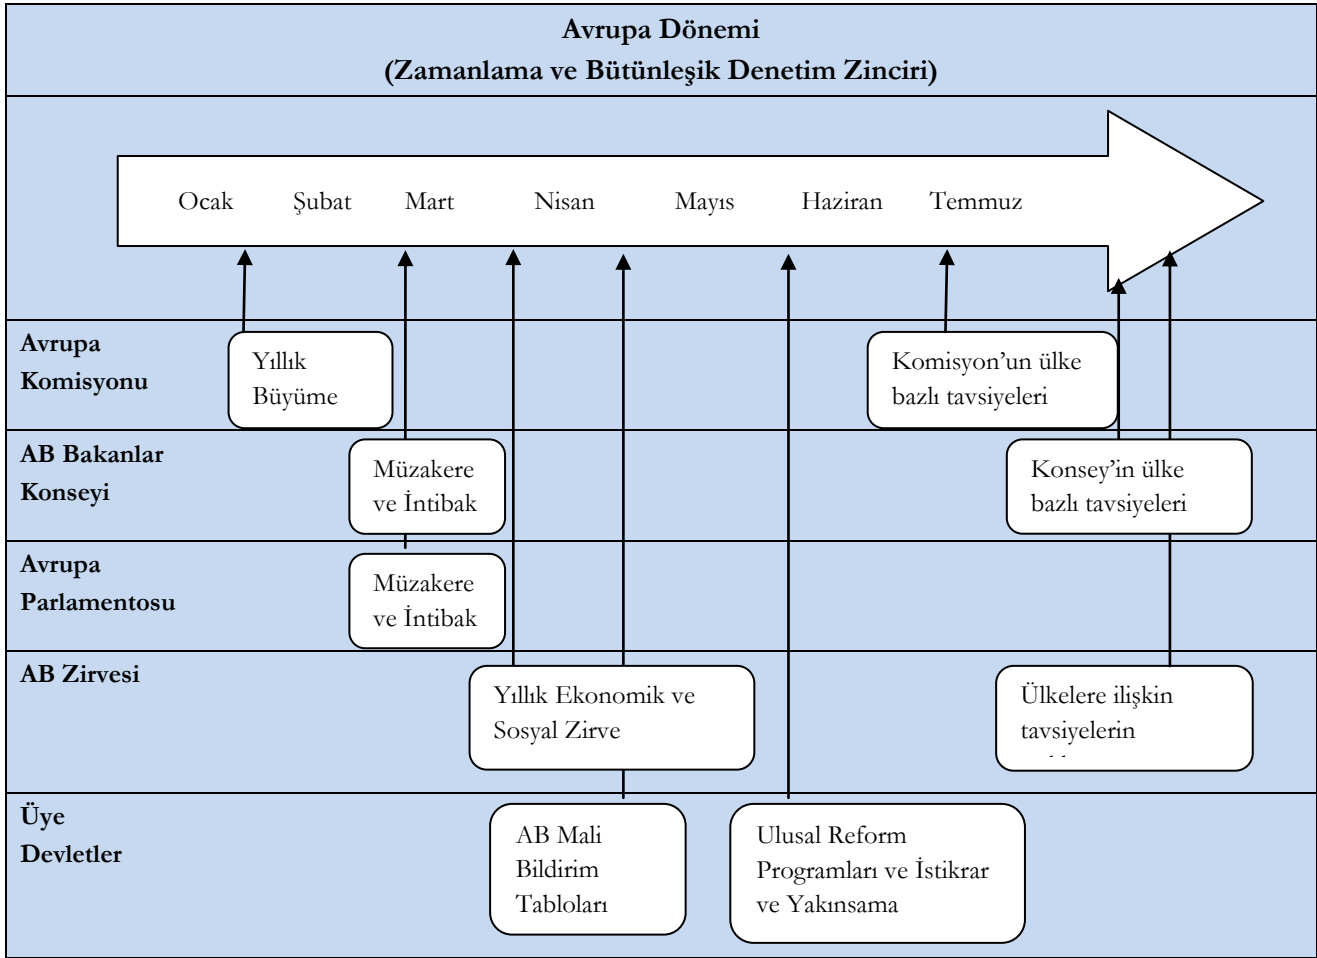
Avrupa Dönemi
(Zamanlama ve Bütünleşik Denetim Zinciri)

Ocak Şubat Mart Nisan Mayıs Haziran Temmuz

Avrupa Komisyonu

Yıllık Büyüme

Komisyon'un ülke bazlı tavsiyeleri

AB Bakanlar Konseyi

Müzakere ve İntibak

Konsey'in ülke bazlı tavsiyeleri

Avrupa Parlamentosu

Müzakere ve İntibak

AB Zirvesi

Yıllık Ekonomik ve Sosyal Zirve

Ülkelere ilişkin tavsiyelerin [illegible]

Üye Devletler

AB Mali Bildirim Tabloları

Ulusal Reform Programları ve İstikrar ve Yakınsama